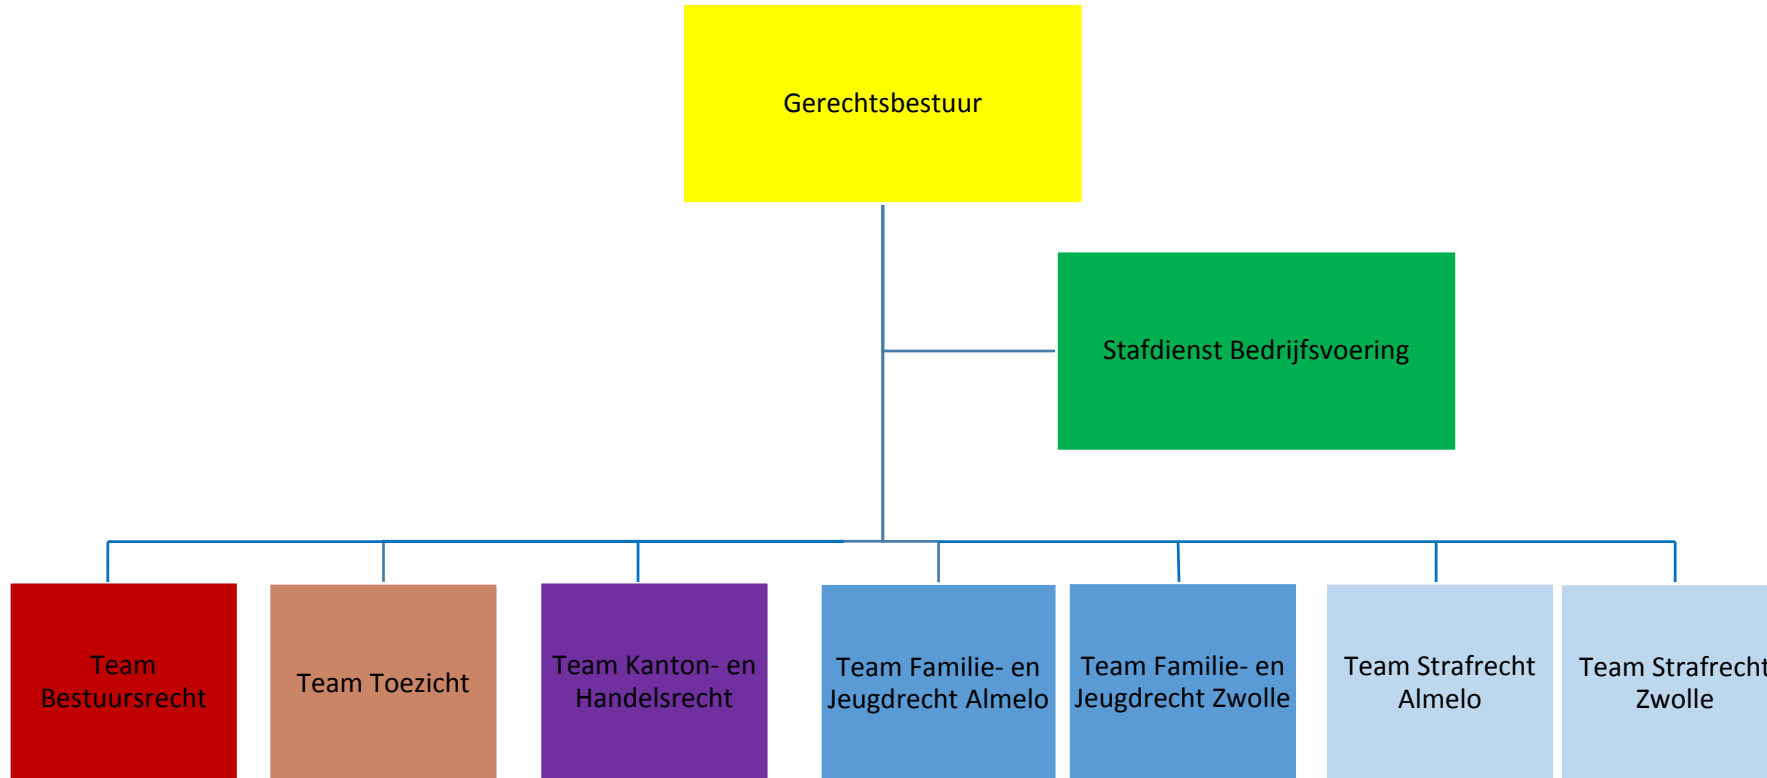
Gerechtsbestuur

Stafdienst Bedrijfsvoering

Team Bestuursrecht

Team Toezicht

Team Kanton- en Handelsrecht

Team Familie- en Jeugdrecht Almelo

Team Familie- en Jeugdrecht Zwolle

Team Strafrecht Almelo

Team Strafrecht Zwolle